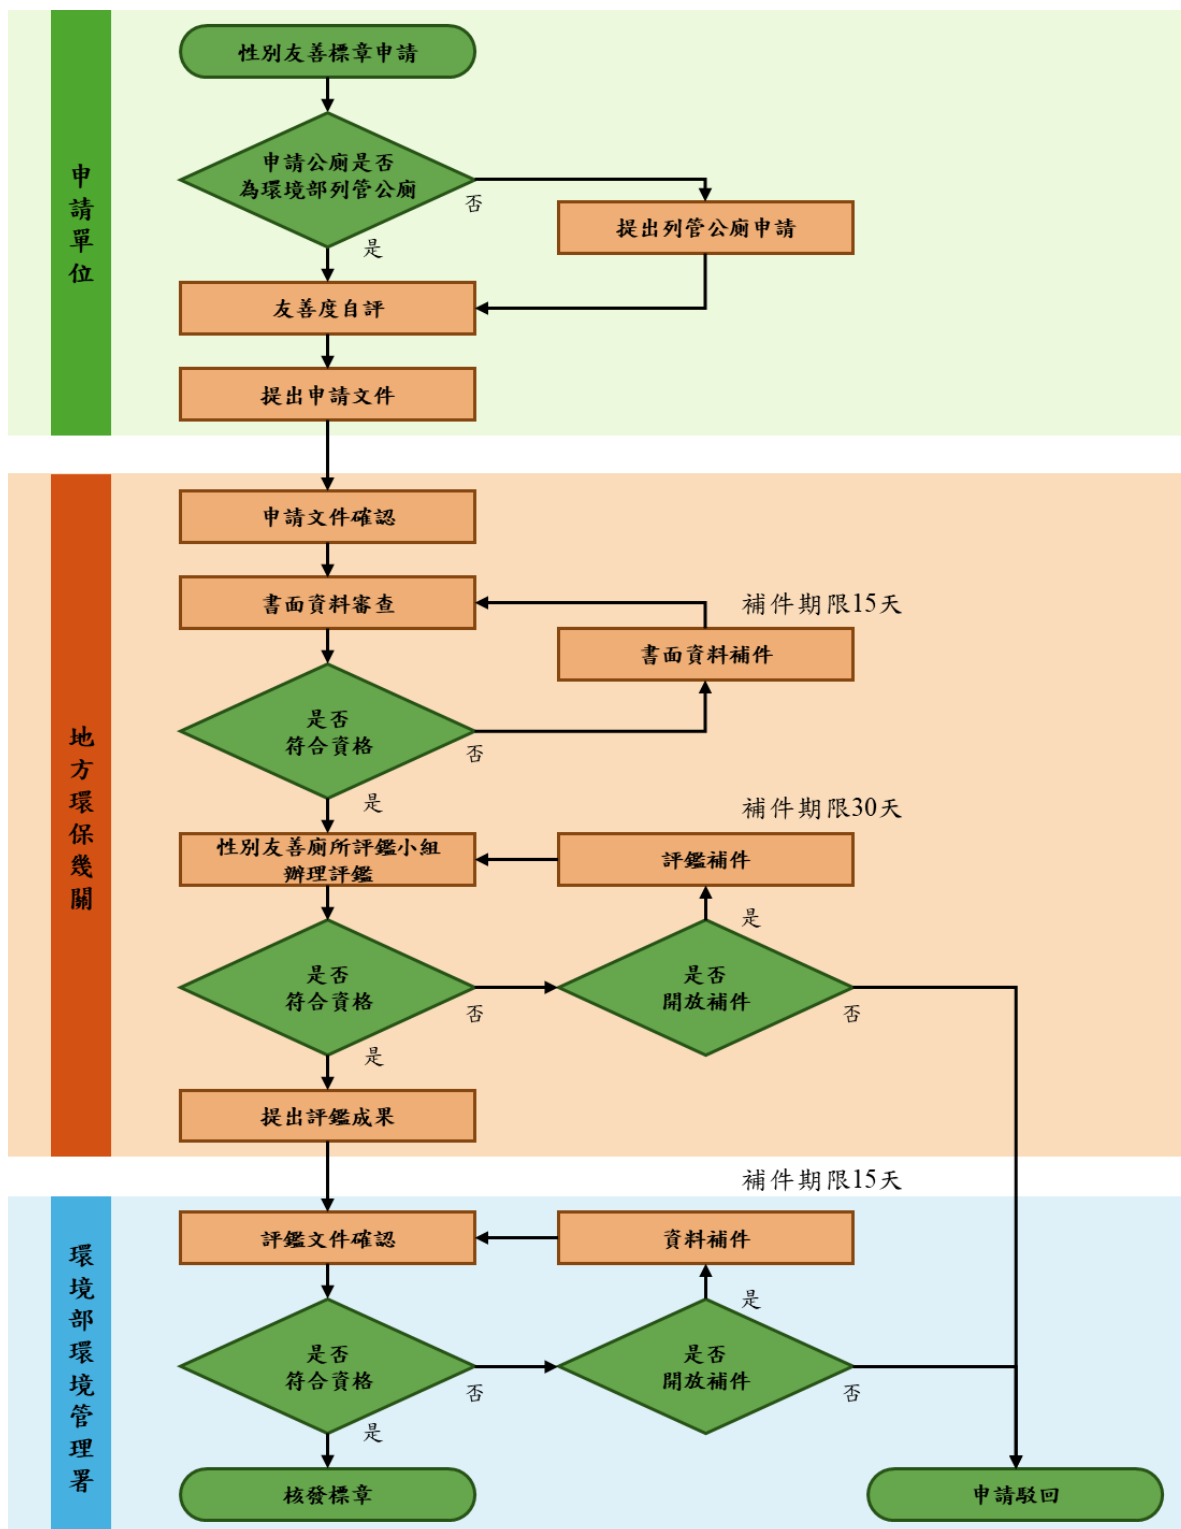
申請單位

性別友善標章申請

申請公廁是否為環境部列管公廁

否

提出列管公廁申請

是

友善度自評

提出申請文件

地方環保機關

申請文件確認

書面資料審查

補件期限15天

書面資料補件

是否符合資格

否

是

補件期限30天

性別友善廁所評鑑小組辦理評鑑

評鑑補件

是

是否符合資格

否

是否開放補件

否

是

提出評鑑成果

環境部環境管理署

補件期限15天

評鑑文件確認

資料補件

是

是否符合資格

否

是否開放補件

否

是

核發標章

申請駁回